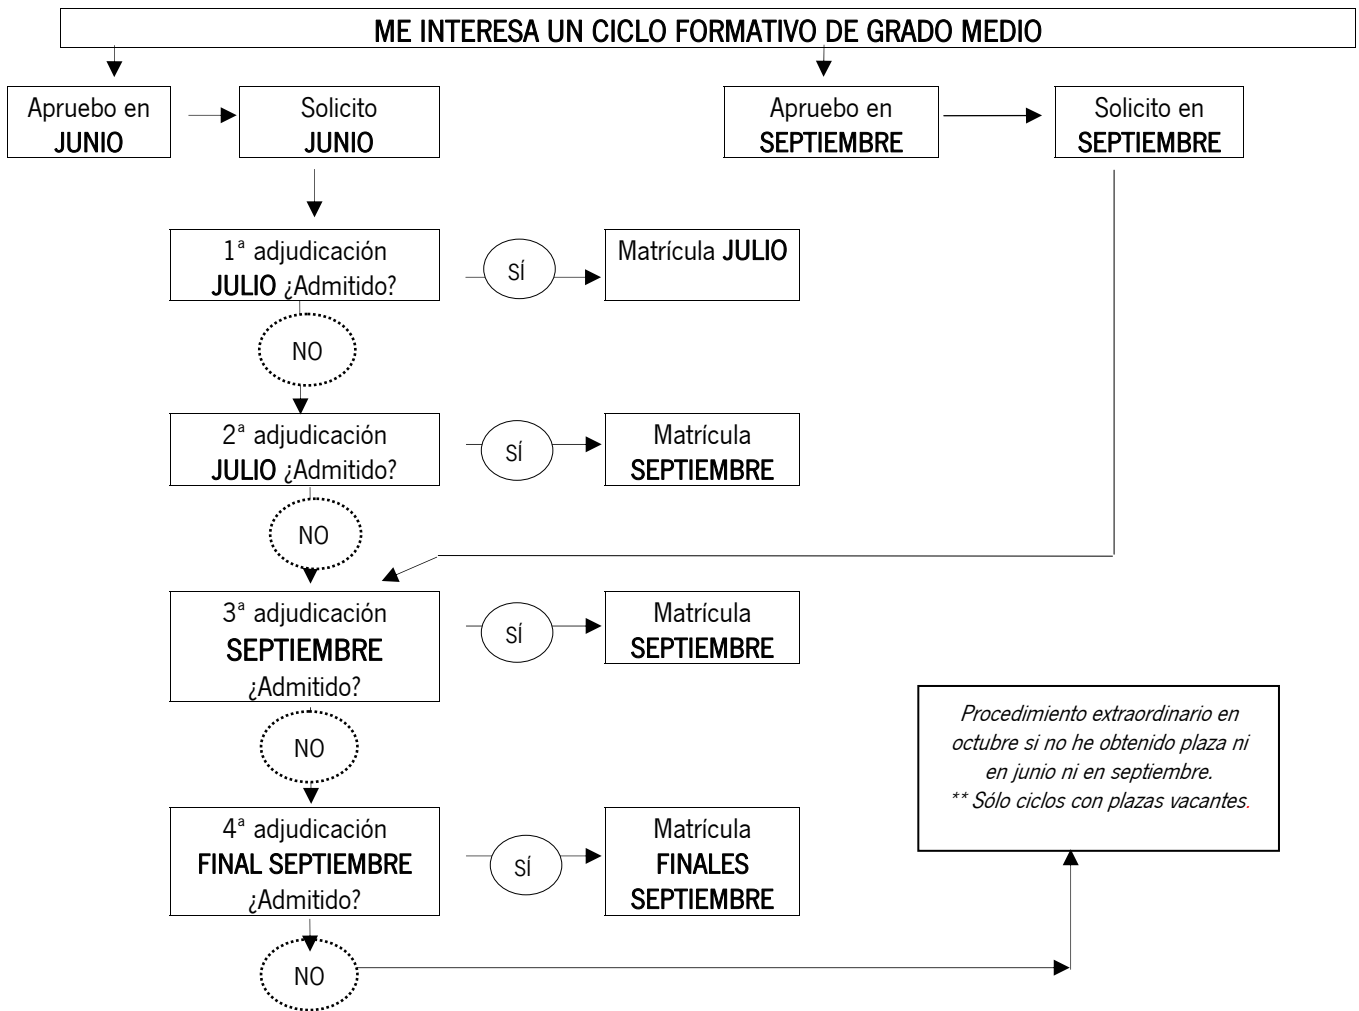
ME INTERESA UN CICLO FORMATIVO DE GRADO MEDIO

Apruebo en JUNIO

Solicito JUNIO

Apruebo en SEPTIEMBRE

Solicito en SEPTIEMBRE

1ª adjudicación JULIO ¿Admitido?

SÍ

Matrícula JULIO

NO

2ª adjudicación JULIO ¿Admitido?

SÍ

Matrícula SEPTIEMBRE

NO

3ª adjudicación SEPTIEMBRE ¿Admitido?

SÍ

Matrícula SEPTIEMBRE

NO

Procedimiento extraordinario en octubre si no he obtenido plaza ni en junio ni en septiembre.
** Sólo ciclos con plazas vacantes.

4ª adjudicación FINAL SEPTIEMBRE ¿Admitido?

SÍ

Matrícula FINALES SEPTIEMBRE

NO